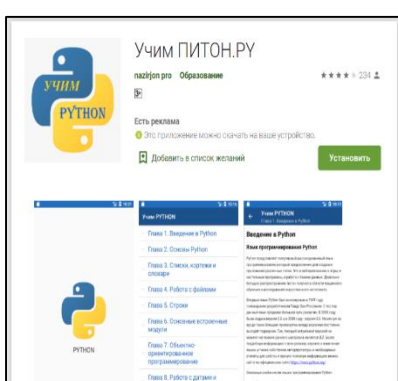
УЧИМ
PYTHON

Учим ПИТОН.PY

nazirjon pro Образование

★★★★ 234

3+

Есть реклама

Это приложение можно скачать на ваше устройство.

Добавить в список желаний

Установить

PYTHON

Учим PYTHON

Глава 1. Введение в Python

Глава 2. Основы Python

Глава 3. Списки, кортежи и словари

Глава 4. Работа с файлами

Глава 5. Строки

Глава 6. Основные встроенные модули

Глава 7. Объектно-ориентированное программирование

Глава 8. Работа с датами и

Учим PYTHON
Глава 1. Введение в Python

Введение в Python

Язык программирования Python

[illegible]